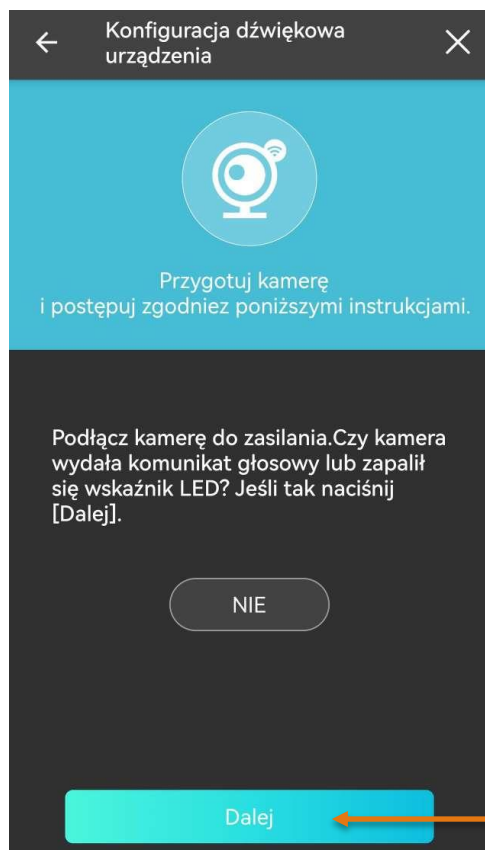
Konfiguracja dźwiękowa urządzenia

Przygotuj kamerę i postępuj zgodniez poniższymi instrukcjami.

Podłącz kamerę do zasilania.Czy kamera wydała komunikat głosowy lub zapalił się wskaźnik LED? Jeśli tak naciśnij [Dalej].

NIE

Dalej